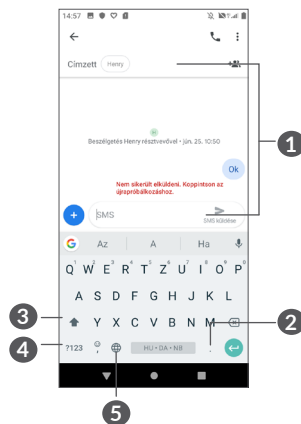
14:57

Címzett Henry

Beszélgetés Henry résztvevővel • jún. 25. 10:50

Ok

Nem sikerült elküldeni. Koppintson az újrapróbálkozáshoz.

SMS

SMS küldése

Az A Ha

Q W E R T Z U I O P

A S D F G H J K L

Y X C V B N M

?123 HU • EN • NB

1

2

3

4

5